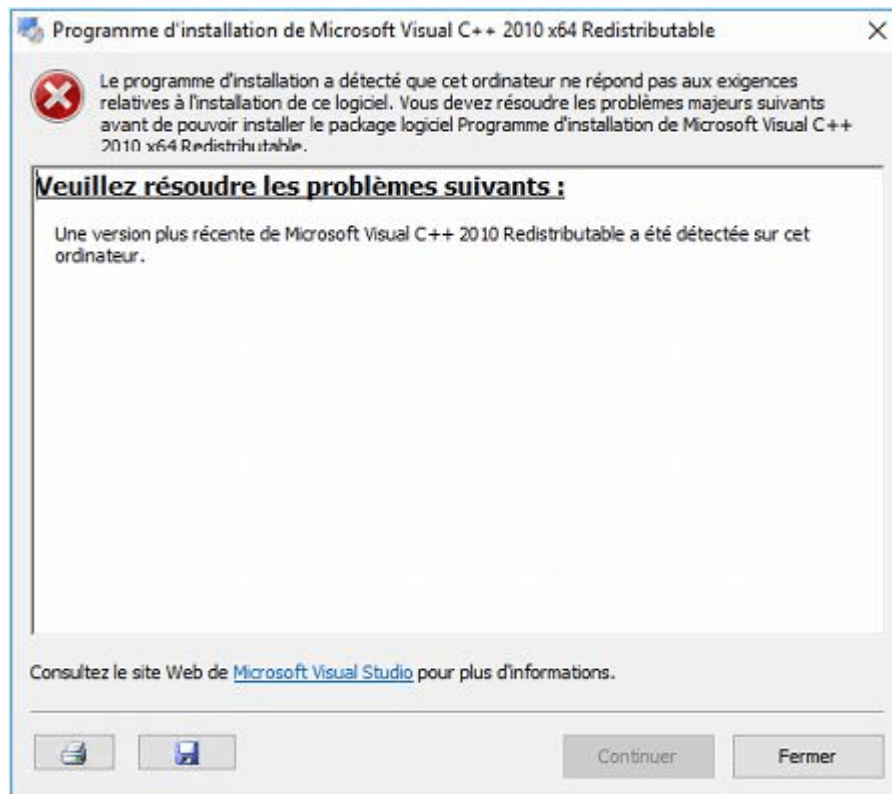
Programme d'installation de Microsoft Visual C++ 2010 x64 Redistributable

Le programme d'installation a détecté que cet ordinateur ne répond pas aux exigences relatives à l'installation de ce logiciel. Vous devez résoudre les problèmes majeurs suivants avant de pouvoir installer le package logiciel Programme d'installation de Microsoft Visual C++ 2010 x64 Redistributable.

Veuillez résoudre les problèmes suivants :

Une version plus récente de Microsoft Visual C++ 2010 Redistributable a été détectée sur cet ordinateur.

Consultez le site Web de Microsoft Visual Studio pour plus d'informations.

Continuer

Fermer